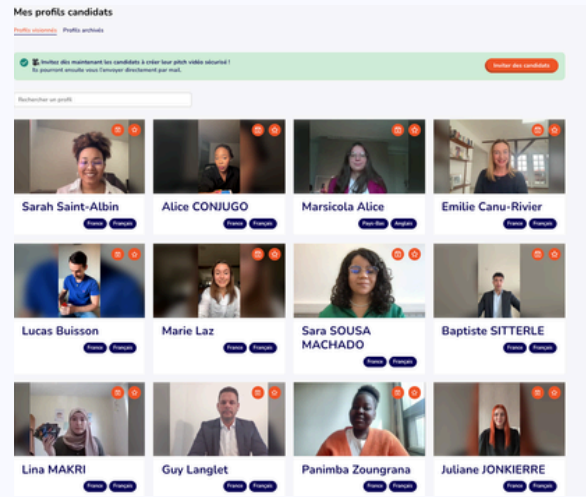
Mes profils candidats

Profils visionnés  Profils archivés

Invitez dès maintenant les candidats à créer leur pitch vidéo sécurisé ! Ils pourront ensuite vous l'envoyer directement par mail.

Inviter des candidats

Rechercher un profil

Sarah Saint-Albin
France  Français

Alice CONJUGO
France  Français

Marsicola Alice
Pays-Bas  Anglais

Emilie Canu-Rivier
France  Français

Lucas Buisson
France  Français

Marie Laz
France  Français

Sara SOUSA MACHADO
France  Français

Baptiste SITTERLE
France  Français

Lina MAKRI
France  Français

Guy Langlet
France  Français

Panimba Zoungrana
France  Français

Juliane JONKIERRE
France  Français